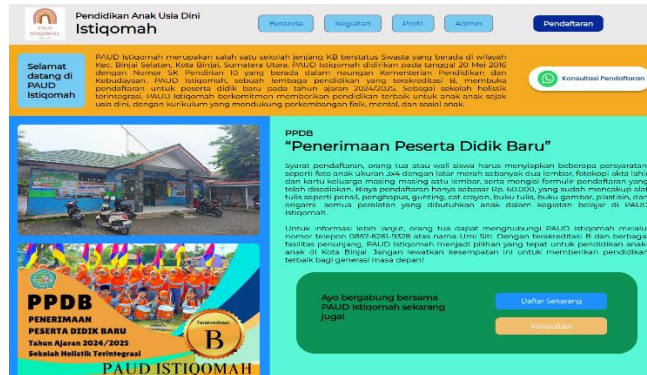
PAUD ISTIQOMAH

Pendidikan Anak Usia Dini
Istiqomah

Beranda Kegiatan Profil Admin Pendaftaran

Selamat datang di PAUD Istiqomah

PAUD Istiqomah merupakan salah satu sekolah jenjang KB berstatus Swasta yang berada di wilayah Kec. Binjai Selatan, Kota Binjai, Sumatera Utara. PAUD Istiqomah didirikan pada tanggal 20 Mei 2016 dengan Nomor SK Pendirian 10 yang berada dalam naungan Kementerian Pendidikan dan Kebudayaan. PAUD Istiqomah, sebuah lembaga pendidikan yang terakreditasi B, membuka pendaftaran untuk peserta didik baru pada tahun ajaran 2024/2025. Sebagai sekolah holistik terintegrasi, PAUD Istiqomah berkomitmen memberikan pendidikan terbaik untuk anak-anak usia dini, dengan kurikulum yang mendukung perkembangan fisik, mental, dan sosial anak.

Konsultasi Pendaftaran

PPDB
"Penerimaan Peserta Didik Baru"

Syarat pendaftaran, orang tua atau wali siswa harus menyiapkan beberapa persyaratan seperti foto anak ukuran 3x4 dengan latar merah sebanyak dua lembar, fotokopi akta lahir dan kartu keluarga masing masing satu lembar, serta mengisi formulir pendaftaran yang telah disediakan. Biaya pendaftaran hanya sebesar Rp. 60.000, yang sudah mencakup alat tulis seperti pensil, penghapus, gunting, cat crayon, buku tulis, buku gambar, plastisin, dan origami, semua peralatan yang dibutuhkan anak dalam kegiatan belajar di PAUD Istiqomah.

Untuk informasi lebih lanjut, orang tua dapat menghubungi PAUD Istiqomah melalui nomor telepon 0857-6281-9328 atas nama Umi Sri. Dengan terakreditasi B dan berbagai fasilitas penunjang, PAUD Istiqomah menjadi pilihan yang tepat untuk pendidikan anak-anak di Kota Binjai. Jangan lewatkan kesempatan ini untuk memberikan pendidikan terbaik bagi generasi masa depan!

PPDB
PENERIMAAN PESERTA DIDIK BARU
Tahun Ajaran 2024/2025
Sekolah Holistik Terintegrasi
Terakreditasi
B
PAUD ISTIQOMAH

Ayo bergabung bersama PAUD Istiqomah sekarang juga!

Daftar Sekarang
Konsultasi